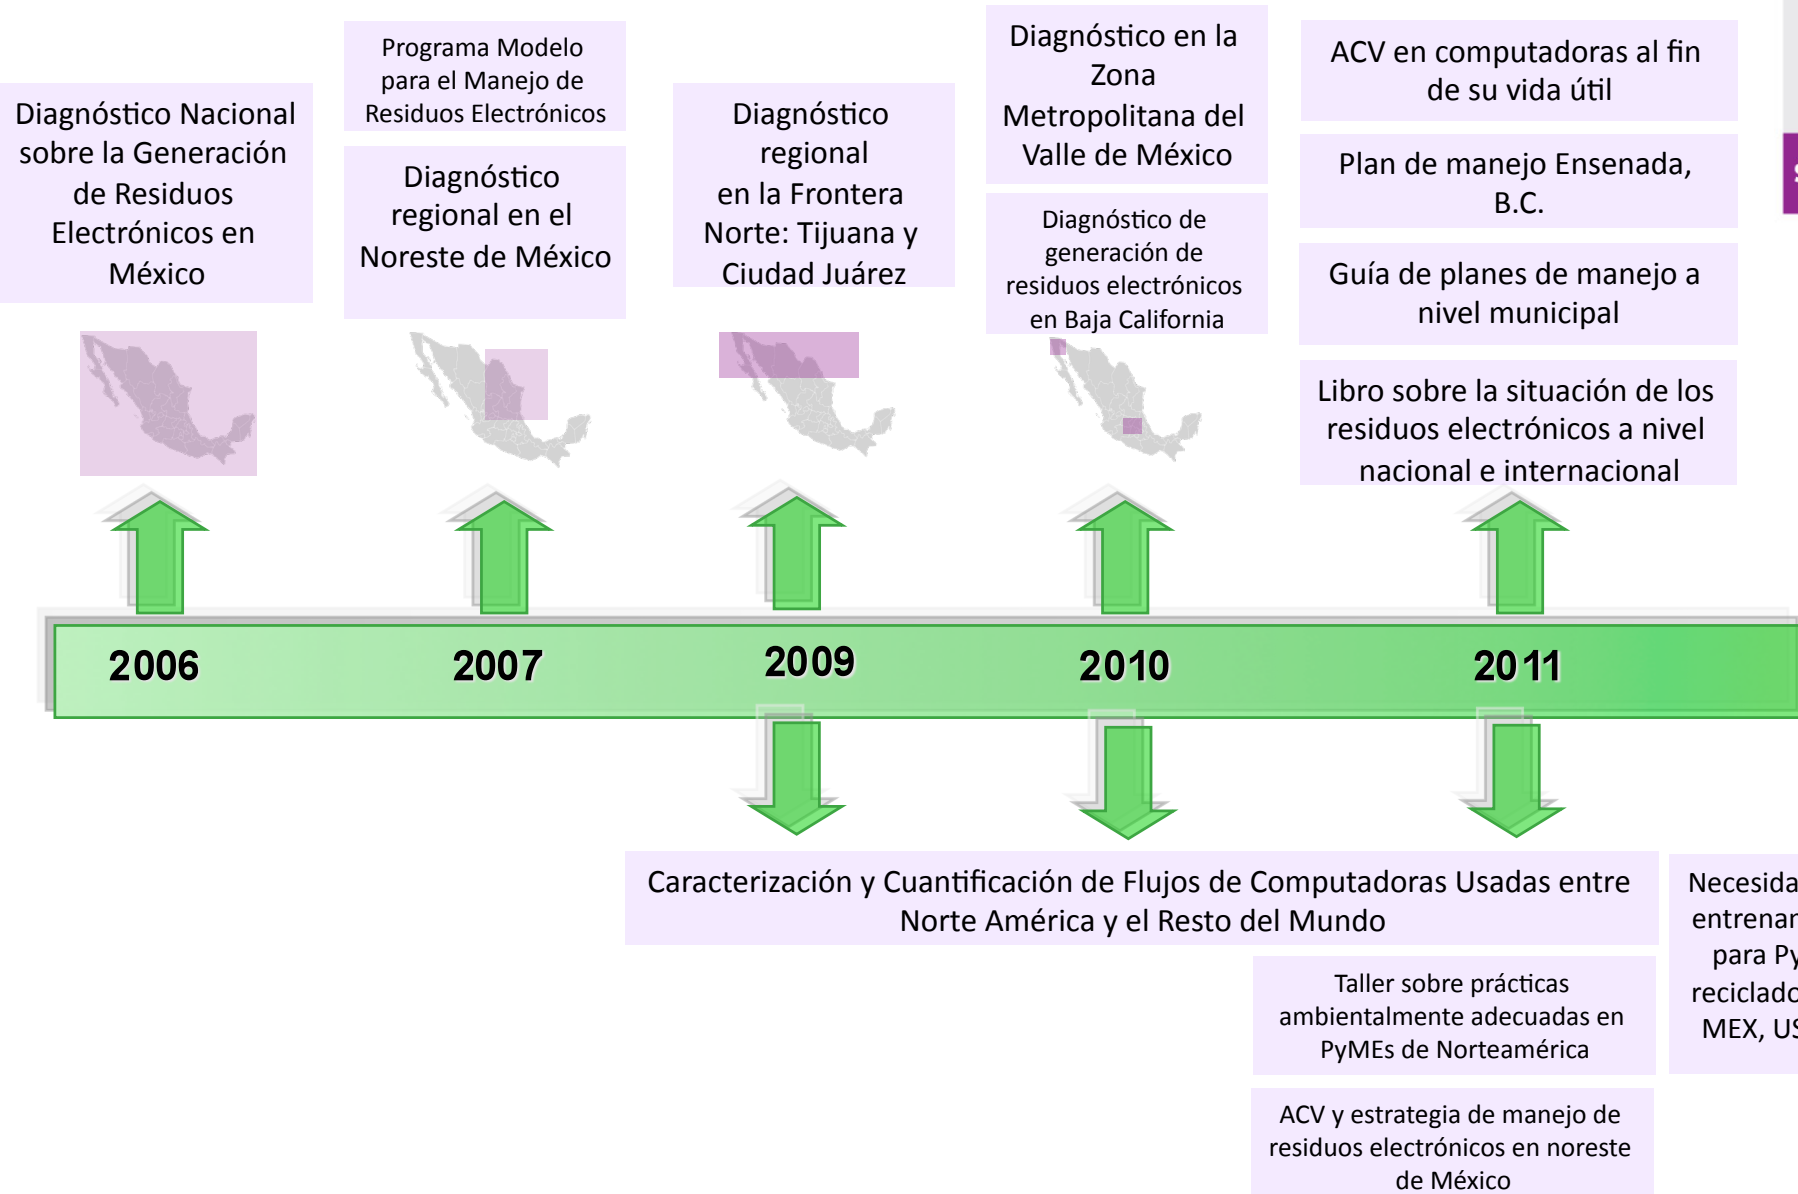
Diagnóstico Nacional sobre la Generación de Residuos Electrónicos en México

Programa Modelo para el Manejo de Residuos Electrónicos

Diagnóstico regional en el Noreste de México

Diagnóstico regional en la Frontera Norte: Tijuana y Ciudad Juárez

Diagnóstico en la Zona Metropolitana del Valle de México

Diagnóstico de generación de residuos electrónicos en Baja California

ACV en computadoras al fin de su vida útil

Plan de manejo Ensenada, B.C.

Guía de planes de manejo a nivel municipal

Libro sobre la situación de los residuos electrónicos a nivel nacional e internacional

2006

2007

2009

2010

2011

Caracterización y Cuantificación de Flujos de Computadoras Usadas entre Norte América y el Resto del Mundo

Taller sobre prácticas ambientalmente adecuadas en PyMEs de Norteamérica

ACV y estrategia de manejo de residuos electrónicos en noreste de México

Necesida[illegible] entrenam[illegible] para Py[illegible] reciclado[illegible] MEX, US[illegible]